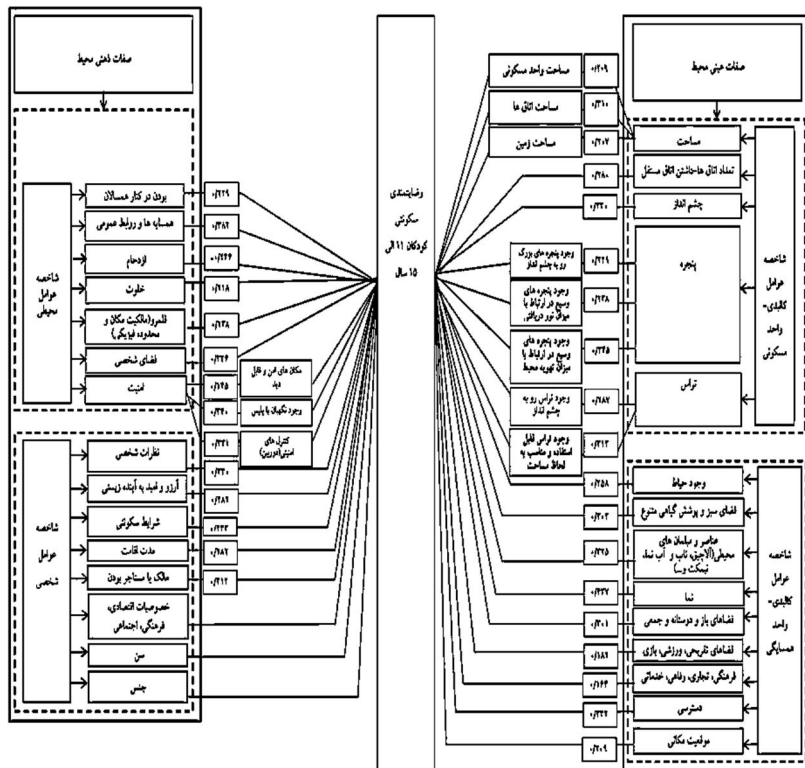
صفات ذهنی محیط

بودن در کنار همسالان
همسایه ها و روابط عمومی
ازدحام
خلوت
قلمرو(مالکیت مکان و محدوده فیزیکی)
فضای شخصی
امنیت

شاخصه عوامل محیطی

مکان های امن و قابل دید
وجود نگهبان یا پلیس
کنترل های امنیتی(دوربین)

۰/۲۲۹
۰/۳۸۲
۰/۲۴۶
۰/۲۱۸
۰/۲۲۸
۰/۳۲۶
۰/۲۶۵
۰/۲۴۰
۰/۲۲۱

نظرات شخصی
آرزو و امید به آینده زیستی
شرایط سکونتی
مدت اقامت
مالک یا مستاجر بودن
خصوصیات اقتصادی، فرهنگی، اجتماعی
سن
جنس

شاخصه عوامل شخصی

۰/۲۳۰
۰/۲۸۲
۰/۲۲۲
۰/۲۸۲
۰/۲۱۲

رضایتمندی سکونتی کودکان ۱۱ الی ۱۵ سال

صفات عینی محیط

مساحت واحد مسکونی
مساحت اتاق ها
مساحت زمین
مساحت
تعداد اتاق ها-داشتن اتاق مستقل
چشم انداز
پنجره
تراس

شاخصه عوامل کالبدی- واحد مسکونی

۰/۲۰۹
۰/۳۱۰
۰/۲۰۷
۰/۲۸۰
۰/۳۳۰

وجود پنجره های بزرگ رو به چشم انداز
وجود پنجره های وسیع در ارتباط با میزان نور دریافتی
وجود پنجره های وسیع در ارتباط با میزان تهویه محیط
وجود تراس رو به چشم انداز
وجود تراس قابل استفاده و مناسب به لحاظ مساحت

۰/۲۲۹
۰/۲۳۸
۰/۲۲۵
۰/۲۸۷
۰/۲۱۳

وجود حیاط
فضای سبز و پوشش گیاهی متنوع
عناصر و مبلمان های محیطی(آلاچیق، تاب و آب نما، نیمکت و...)
نما
فضاهای باز و دوستانه و جمعی
فضاهای تفریحی، ورزشی، بازی
فرهنگی، تجاری، رفاهی، خدماتی
دسترسی
موقعیت مکانی

شاخصه عوامل کالبدی- واحد همسایگی

۰/۲۵۸
۰/۳۰۳
۰/۳۲۵
۰/۳۳۷
۰/۳۰۱
۰/۱۸۶
۰/۱۶۴
۰/۳۲۲
۰/۲۰۹